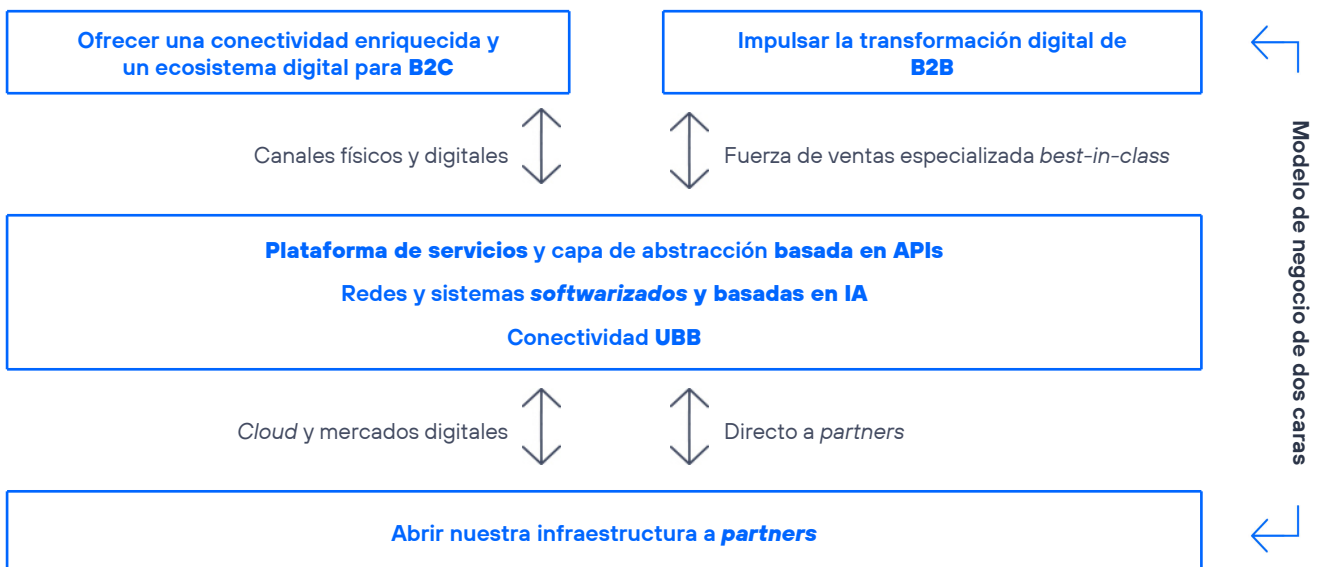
Ofrecer una conectividad enriquecida y un ecosistema digital para B2C

Impulsar la transformación digital de B2B

Canales físicos y digitales

Fuerza de ventas especializada best-in-class

Plataforma de servicios y capa de abstracción basada en APIs

Redes y sistemas softwarizados y basadas en IA

Conectividad UBB

Cloud y mercados digitales

Directo a partners

Abrir nuestra infraestructura a partners

Modelo de negocio de dos caras